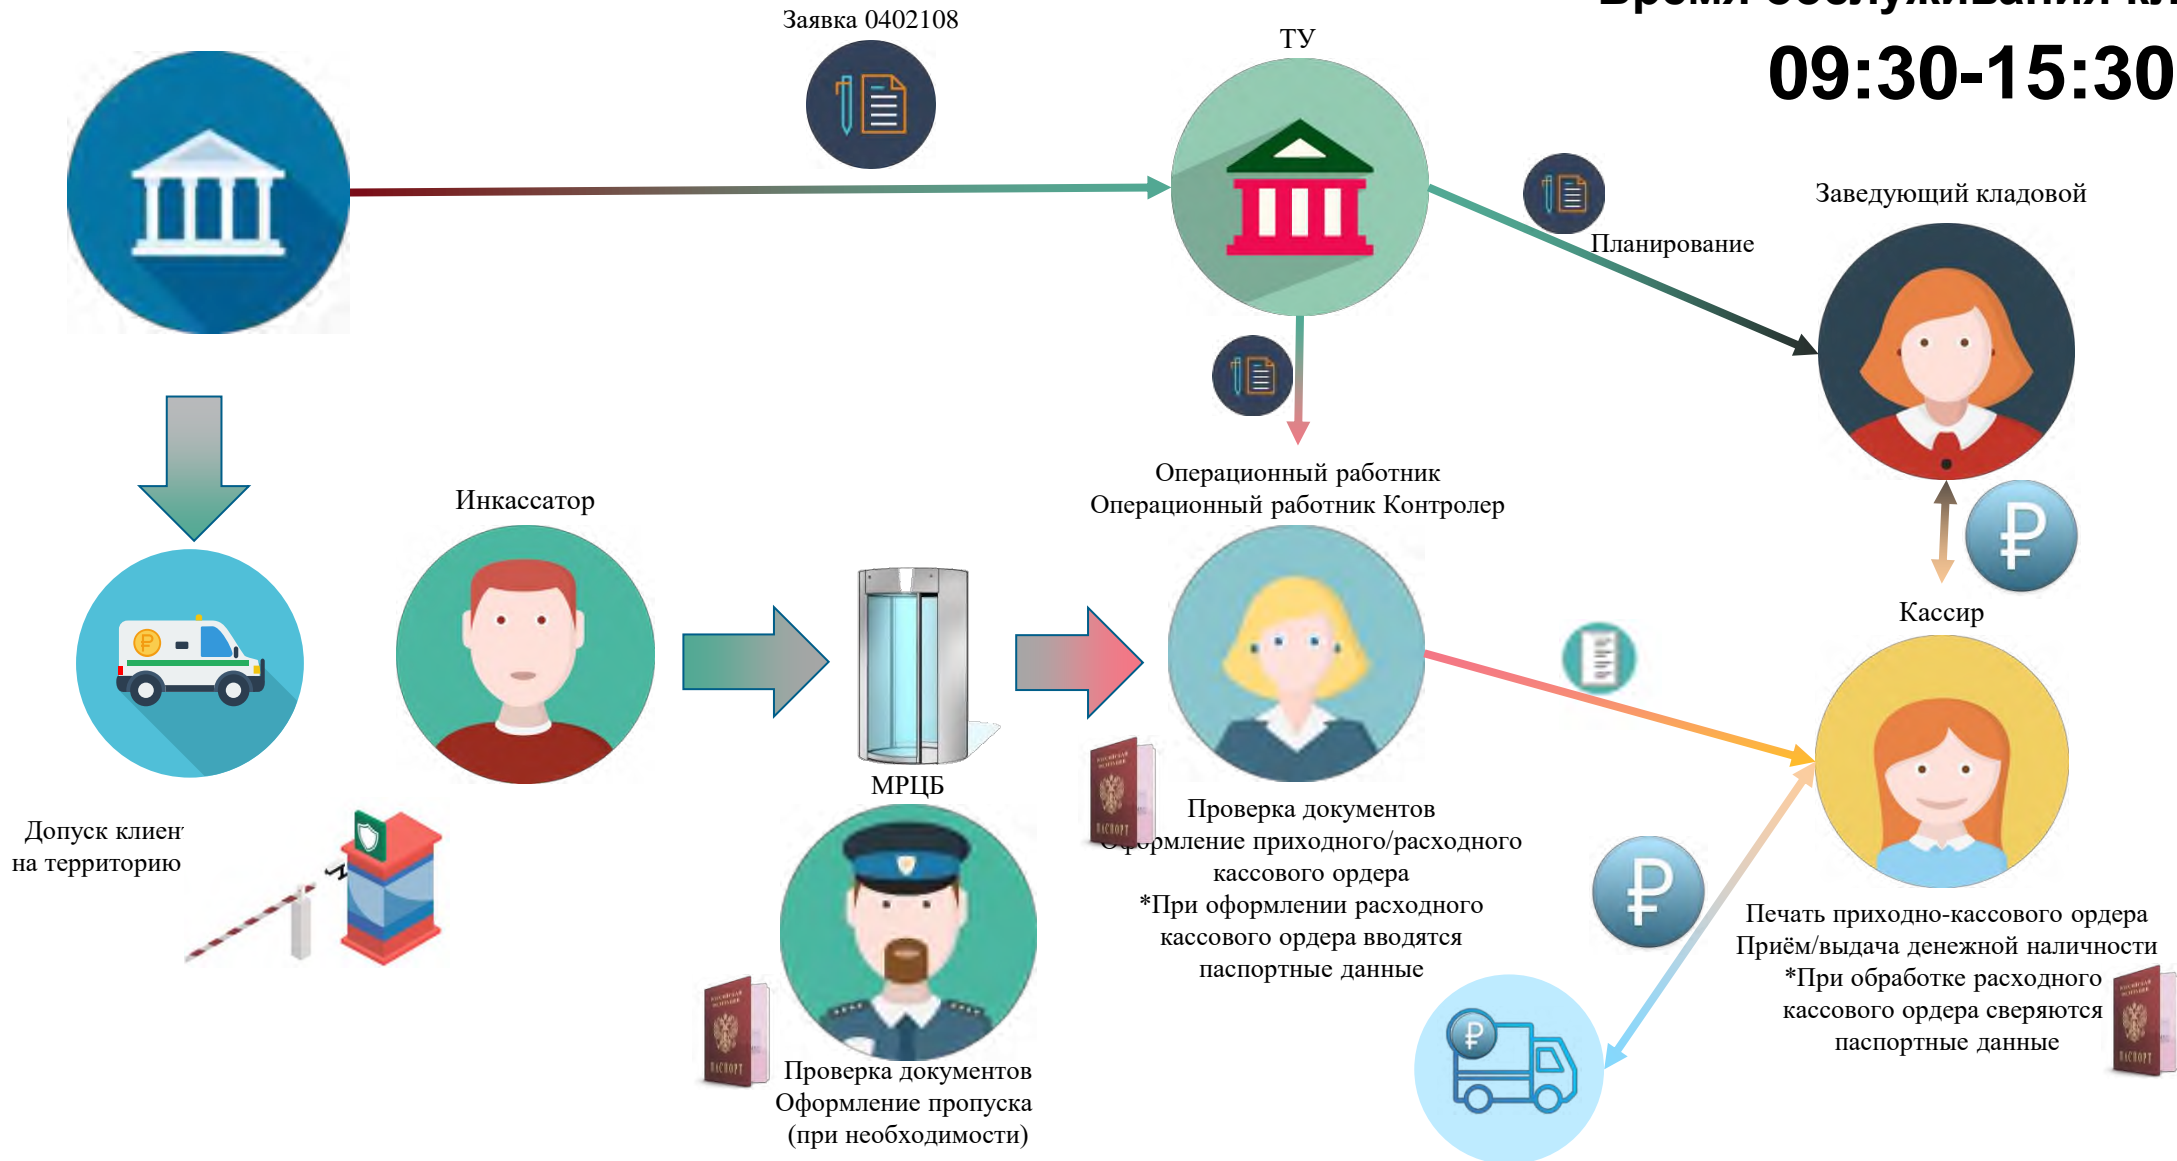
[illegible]

09:30-15:30

Заявка 0402108

ТУ

Планирование

Заведующий кладовой

Инкассатор

Операционный работник
Операционный работник Контролер

Кассир

Допуск клиен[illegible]
на территорию

МРЦБ

Проверка документов
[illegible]рмление приходного/расходного кассового ордера
*При оформлении расходного кассового ордера вводятся паспортные данные

Печать приходно-кассового ордера
Приём/выдача денежной наличности
*При обработке расходного кассового ордера сверяются паспортные данные

Проверка документов
Оформление пропуска
(при необходимости)